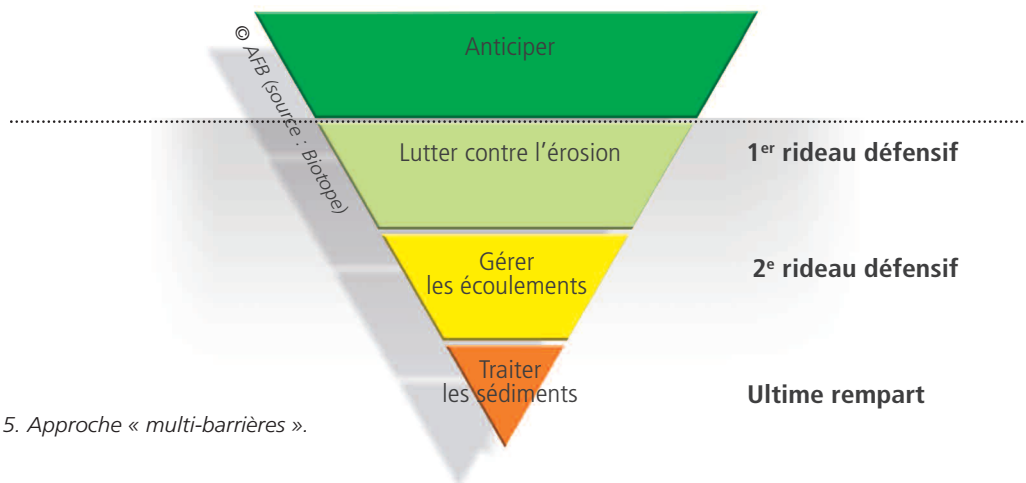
© AFB (source : Biotope)

Anticiper

Lutter contre l'érosion

1$^{er}$ rideau défensif

Gérer les écoulements

2$^{e}$ rideau défensif

Traiter les sédiments

Ultime rempart

5. Approche « multi-barrières ».